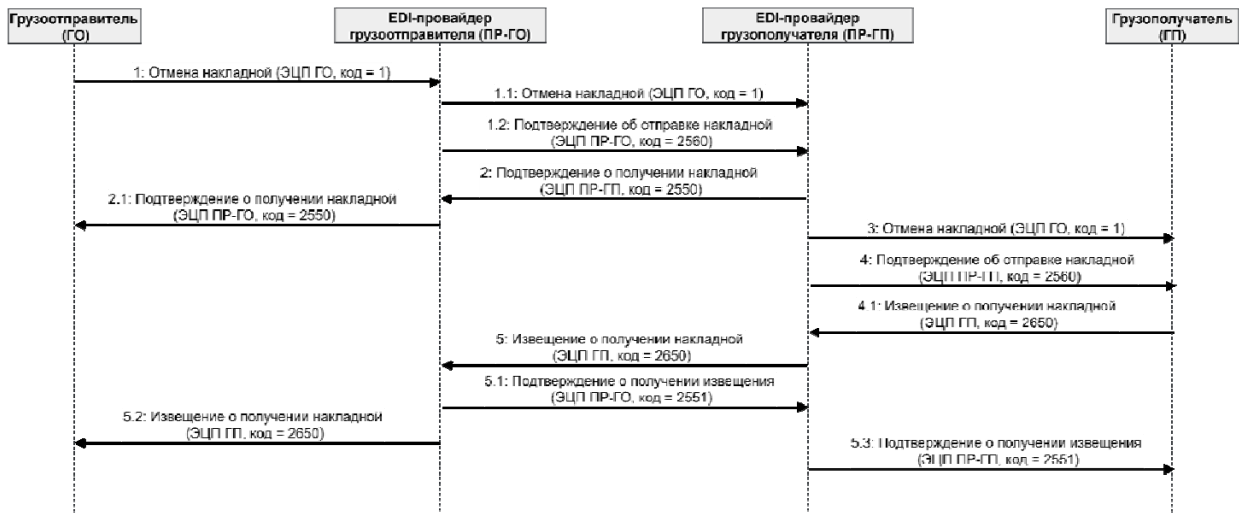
Грузоотправитель (ГО)

EDI-провайдер грузоотправителя (ПР-ГО)

EDI-провайдер грузополучателя (ПР-ГП)

Грузополучатель (ГП)

1: Отмена накладной (ЭЦП ГО, код = 1)

1.1: Отмена накладной (ЭЦП ГО, код = 1)

1.2: Подтверждение об отправке накладной (ЭЦП ПР-ГО, код = 2560)

2: Подтверждение о получении накладной (ЭЦП ПР-ГП, код = 2550)

2.1: Подтверждение о получении накладной (ЭЦП ПР-ГО, код = 2550)

3: Отмена накладной (ЭЦП ГО, код = 1)

4: Подтверждение об отправке накладной (ЭЦП ПР-ГП, код = 2560)

4.1: Извещение о получении накладной (ЭЦП ГП, код = 2650)

5: Извещение о получении накладной (ЭЦП ГП, код = 2650)

5.1: Подтверждение о получении извещения (ЭЦП ПР-ГО, код = 2551)

5.2: Извещение о получении накладной (ЭЦП ГП, код = 2650)

5.3: Подтверждение о получении извещения (ЭЦП ПР-ГП, код = 2551)